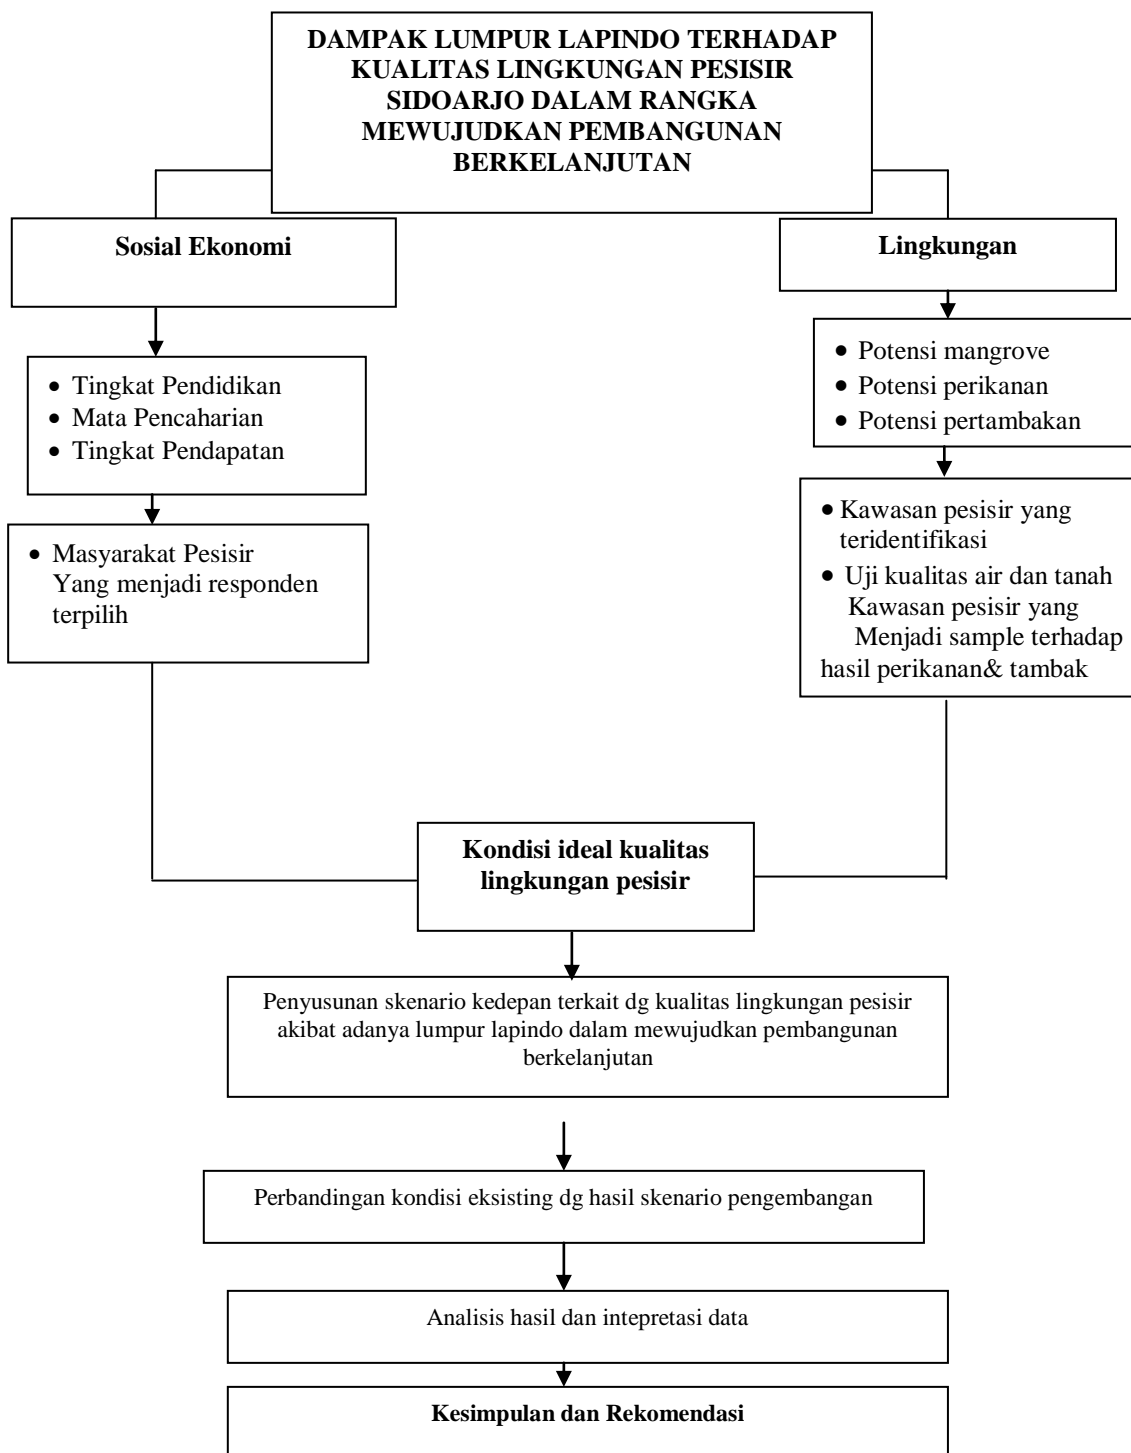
DAMPAK LUMPUR LAPINDO TERHADAP KUALITAS LINGKUNGAN PESISIR SIDOARJO DALAM RANGKA MEWUJUDKAN PEMBANGUNAN BERKELANJUTAN

Sosial Ekonomi

Lingkungan

- Tingkat Pendidikan
- Mata Pencaharian
- Tingkat Pendapatan

- Potensi mangrove
- Potensi perikanan
- Potensi pertambakan

- Masyarakat Pesisir Yang menjadi responden terpilih

- Kawasan pesisir yang teridentifikasi
- Uji kualitas air dan tanah Kawasan pesisir yang Menjadi sample terhadap hasil perikanan& tambak

Kondisi ideal kualitas lingkungan pesisir

Penyusunan skenario kedepan terkait dg kualitas lingkungan pesisir akibat adanya lumpur lapindo dalam mewujudkan pembangunan berkelanjutan

Perbandingan kondisi eksisting dg hasil skenario pengembangan

Analisis hasil dan intepretasi data

Kesimpulan dan Rekomendasi